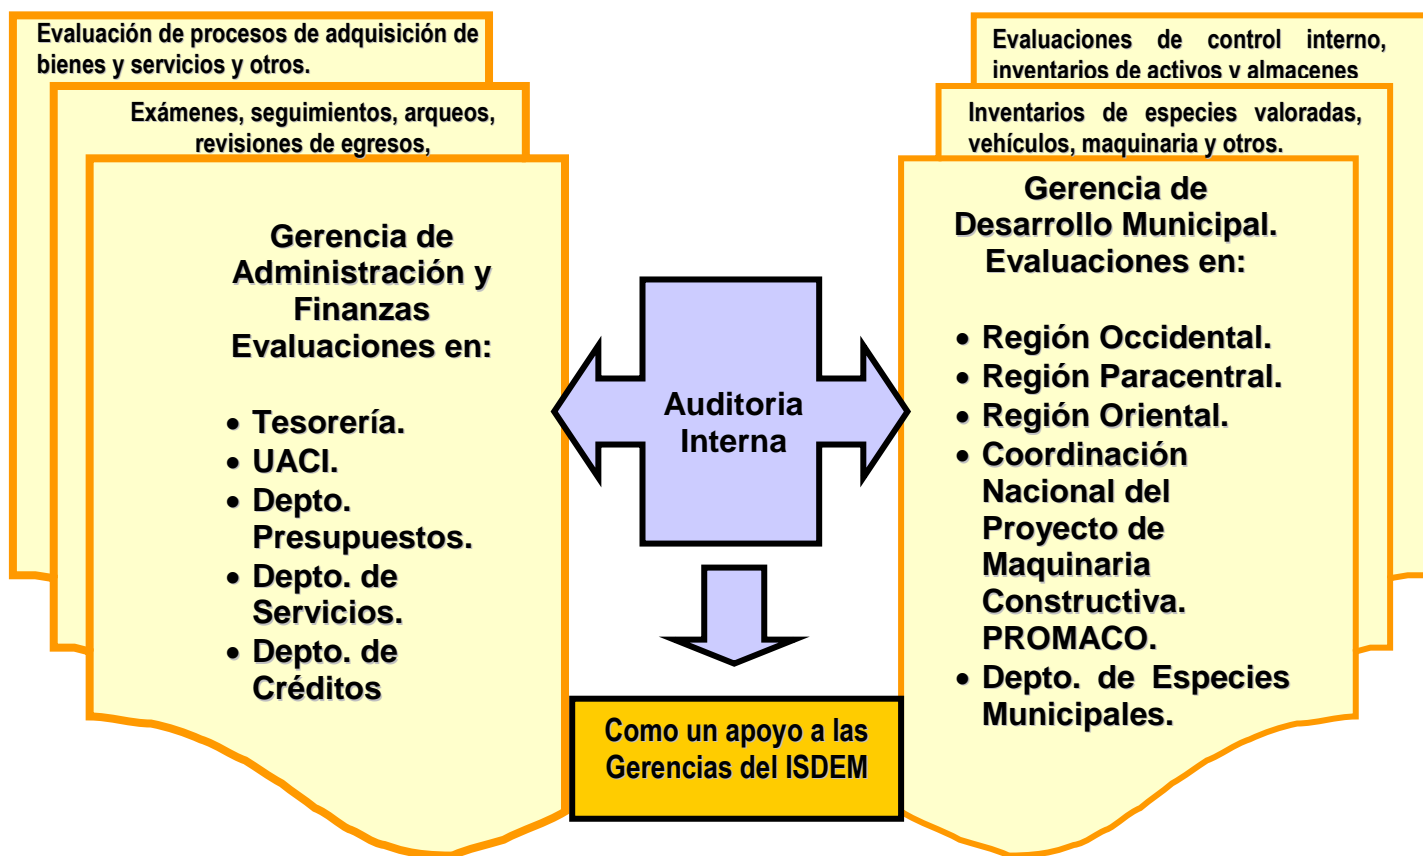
Evaluación de procesos de adquisición de bienes y servicios y otros.

Exámenes, seguimientos, arqueos, revisiones de egresos,

Gerencia de Administración y Finanzas Evaluaciones en:

- Tesorería.
- UACI.
- Depto. Presupuestos.
- Depto. de Servicios.
- Depto. de Créditos

Auditoria Interna

Como un apoyo a las Gerencias del ISDEM

Evaluaciones de control interno, inventarios de activos y almacenes

Inventarios de especies valoradas, vehículos, maquinaria y otros.

Gerencia de Desarrollo Municipal. Evaluaciones en:

- Región Occidental.
- Región Paracentral.
- Región Oriental.
- Coordinación Nacional del Proyecto de Maquinaria Constructiva. PROMACO.
- Depto. de Especies Municipales.